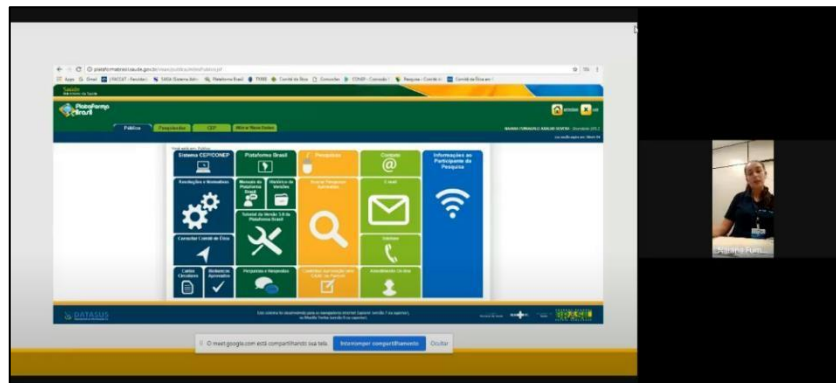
Saúde

Plataforma Brasil

Público

Sistema CEP/CONEP

Plataforma Brasil

Pesquisas

Contato

Informações ao Participante de Pesquisa

Resoluções e Normativas

Manual da Plataforma Brasil

Histórico de Versões

Buscar Pesquisas Aprovadas

E-mail

Tutorial da Versão 3.0 da Plataforma Brasil

Consultar Comitê de Ética

Telefone

Cartas Circulares

Relatório Sinalizadas

Perguntas e Respostas

Atendimento On-line

DATASUS

meet.google.com está compartilhando sua tela.

Interromper compartilhamento

Ocultar